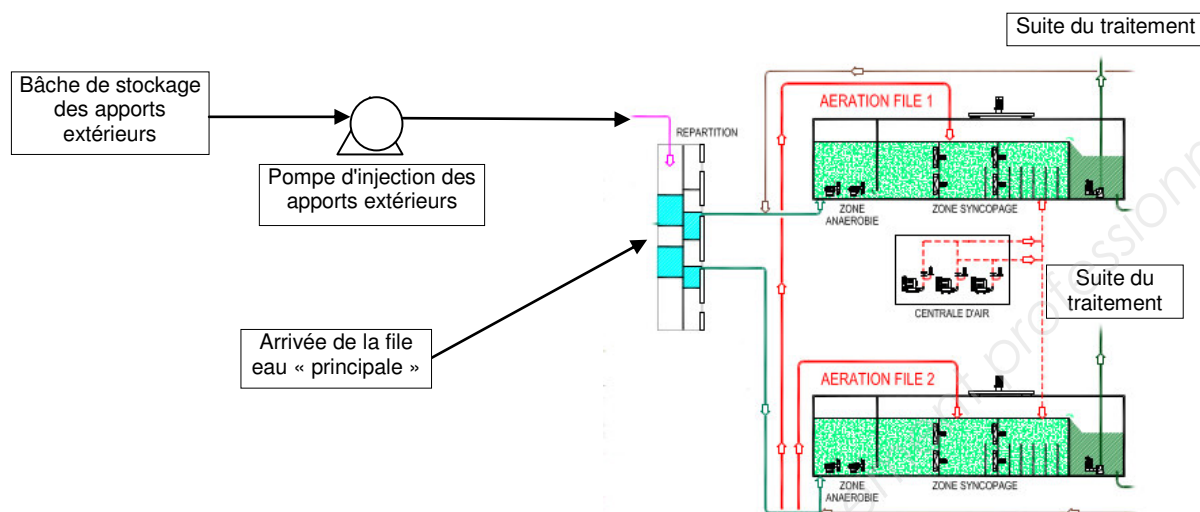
Suite du traitement

Bâche de stockage des apports extérieurs

Pompe d'injection des apports extérieurs

REPARTITION

AERATION FILE 1

ZONE ANAEROBIE

ZONE SYNCOPAGE

CENTRALE D'AIR

Suite du traitement

Arrivée de la file eau « principale »

AERATION FILE 2

ZONE ANAEROBIE

ZONE SYNCOPAGE